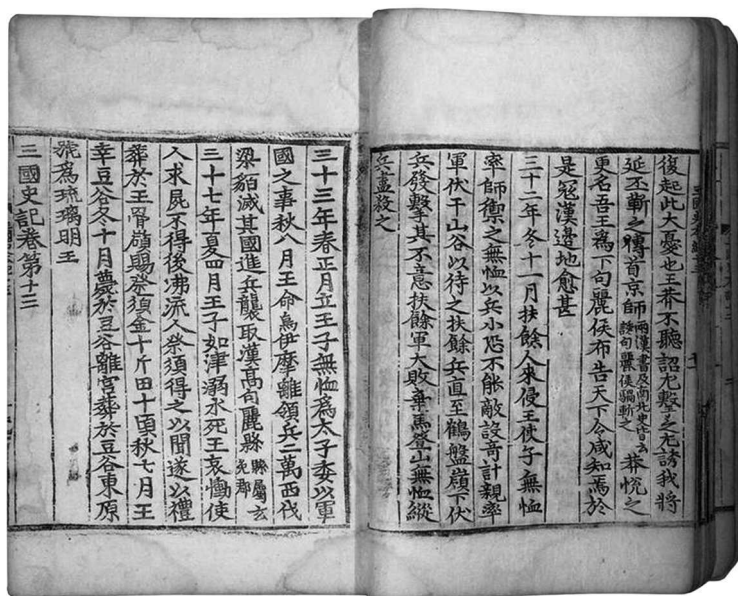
復起此大憂也王莽不聽詔尤擊之尤誘我將延丕斬之傳首京師兩漢書及南北史皆言誘句麗侯騶斬之莽悅之更名吾王爲下句麗侯布告天下令咸知焉於是冦漢邊地愈甚

三十二年冬十一月扶餘人來侵王使子無恤率師禦之無恤以兵小恐不能敵設竒計親率軍伏于山谷以待之扶餘兵直至鶴盤嶺下伏兵發擊其不意扶餘軍大敗棄馬登山無恤縱兵盡殺之

三十三年春正月立王子無恤爲太子委以軍國之事秋八月王命烏伊摩離領兵二萬西伐梁貊滅其國進兵襲取漢高句麗縣縣屬玄菟郡

三十七年夏四月王子如津溺水死王哀慟使人求屍不得後沸流人祭須得之以聞遂以禮葬於王骨嶺賜祭須金十斤田十頃秋七月王幸豆谷冬十月薨於豆谷離宮葬於豆谷東原號爲琉璃明王

三國史記卷第十三